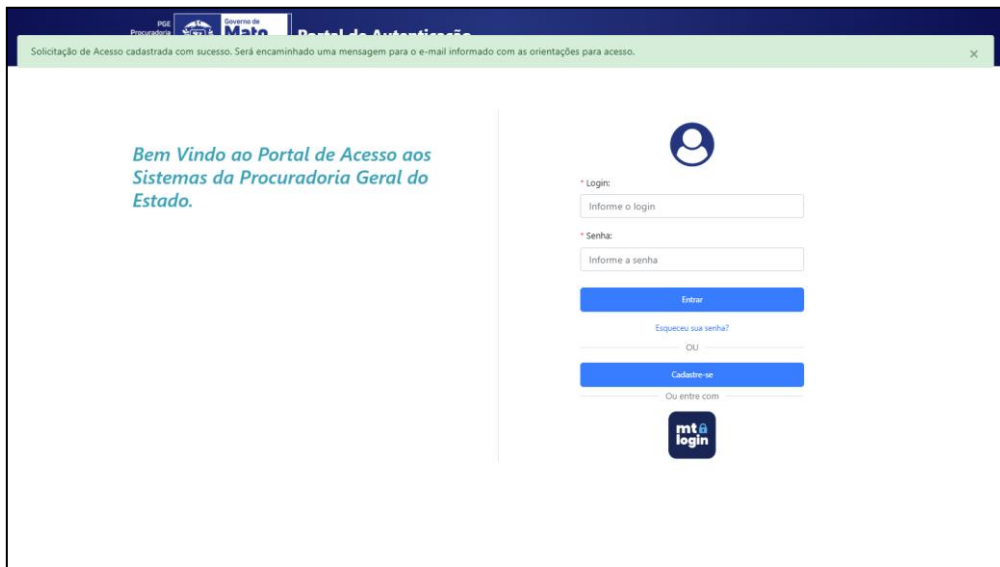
PGE Procuradoria Governo de Mato Portal de Autenticação

Solicitação de Acesso cadastrada com sucesso. Será encaminhado uma mensagem para o e-mail informado com as orientações para acesso. ×

Bem Vindo ao Portal de Acesso aos Sistemas da Procuradoria Geral do Estado.

* Login:
Informe o login
* Senha:
Informe a senha
Entrar
Esqueceu sua senha?
OU
Cadastre-se
Ou entre com
mt login